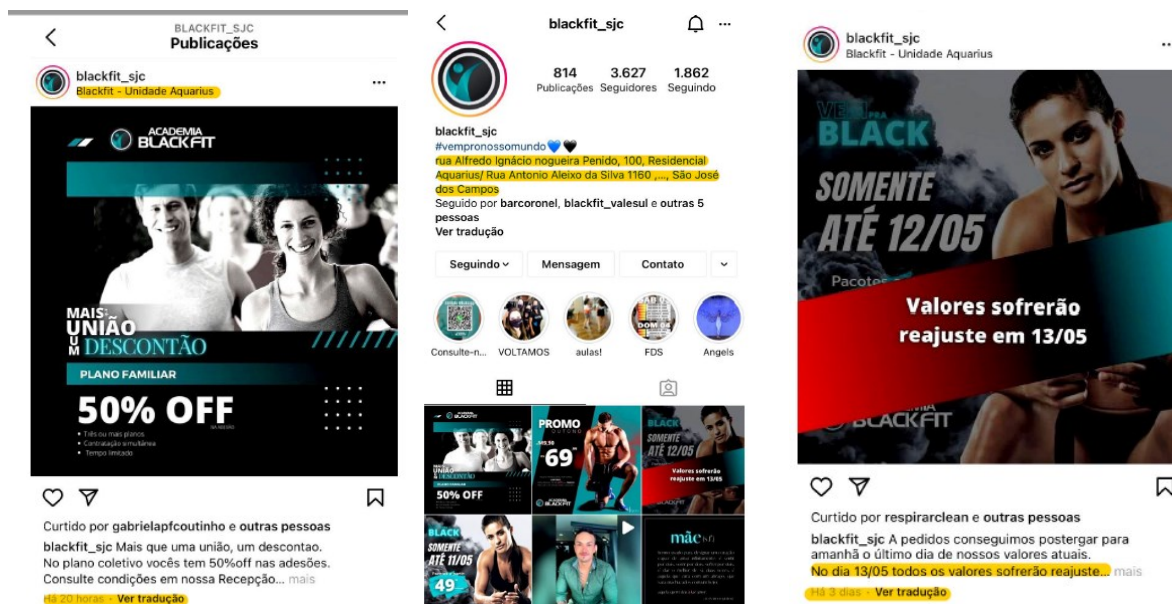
BLACKFIT_SJC
Publicações

blackfit_sjc
Blackfit - Unidade Aquarius

ACADEMIA BLACKFIT

MAIS UNIÃO U M DESCONTÃO

PLANO FAMILIAR

50% OFF

• Três ou mais planos
• Contratação simultânea
• Tempo limitado

Curtido por gabrielapfcoutinho e outras pessoas

blackfit_sjc Mais que uma união, um descontao. No plano coletivo vocês tem 50%off nas adesões. Consulte condições em nossa Recepção... mais

Há 20 horas · Ver tradução

blackfit_sjc

814 Publicações
3.627 Seguidores
1.862 Seguindo

blackfit_sjc
#vempronossomundo💙🖤
rua Alfredo Ignácio nogueira Penido, 100, Residencial Aquarius/ Rua Antonio Aleixo da Silva 1160 ,..., São José dos Campos
Seguido por barcoronel, blackfit_valesul e outras 5 pessoas
Ver tradução

Seguindo
Mensagem
Contato

Consulte-n...
VOLTAMOS
aulas!
FDS
Angels

PROMO
69
BLACK SOMENTE ATÉ 12/05
Valores sofrerão reajuste em 13/05
50% OFF
BLACK SOMENTE ATÉ 11/05
49
mãe

blackfit_sjc
Blackfit - Unidade Aquarius

VEM PRA BLACK
SOMENTE ATÉ 12/05
Pacotes
Valores sofrerão reajuste em 13/05
BLACKFIT

Curtido por respirarclean e outras pessoas

blackfit_sjc A pedidos conseguimos postergar para amanhã o último dia de nossos valores atuais.
No dia 13/05 todos os valores sofrerão reajuste... mais

Há 3 dias · Ver tradução